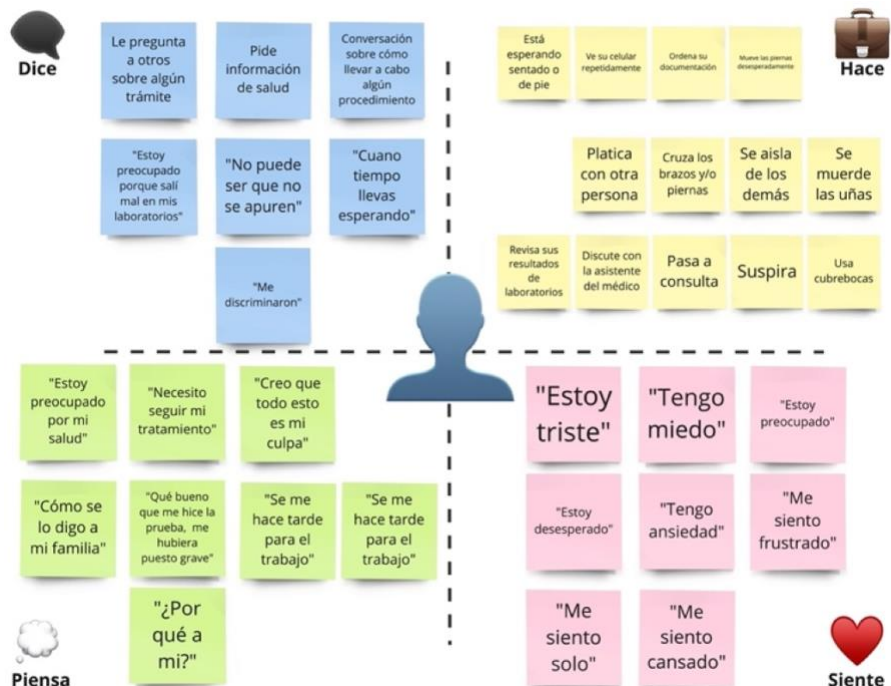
Dice

Le pregunta a otros sobre algún trámite

Pide información de salud

Conversación sobre cómo llevar a cabo algún procedimiento

"Estoy preocupado porque salí mal en mis laboratorios"

"No puede ser que no se apuren"

"Cuano tiempo llevas esperando"

"Me discriminaron"

Hace

Está esperando sentado o de pie

Ve su celular repetidamente

Ordena su documentación

Mueve las piernas desesperadamente

Platica con otra persona

Cruza los brazos y/o piernas

Se aisla de los demás

Se muerde las uñas

Revisa sus resultados de laboratorios

Discute con la asistente del médico

Pasa a consulta

Suspira

Usa cubrebocas

"Estoy preocupado por mi salud"

"Necesito seguir mi tratamiento"

"Creo que todo esto es mi culpa"

"Cómo se lo digo a mi familia"

"Qué bueno que me hice la prueba, me hubiera puesto grave"

"Se me hace tarde para el trabajo"

"Se me hace tarde para el trabajo"

"¿Por qué a mi?"

Piensa

"Estoy triste"

"Tengo miedo"

"Estoy preocupado"

"Estoy desesperado"

"Tengo ansiedad"

"Me siento frustrado"

"Me siento solo"

"Me siento cansado"

Siente